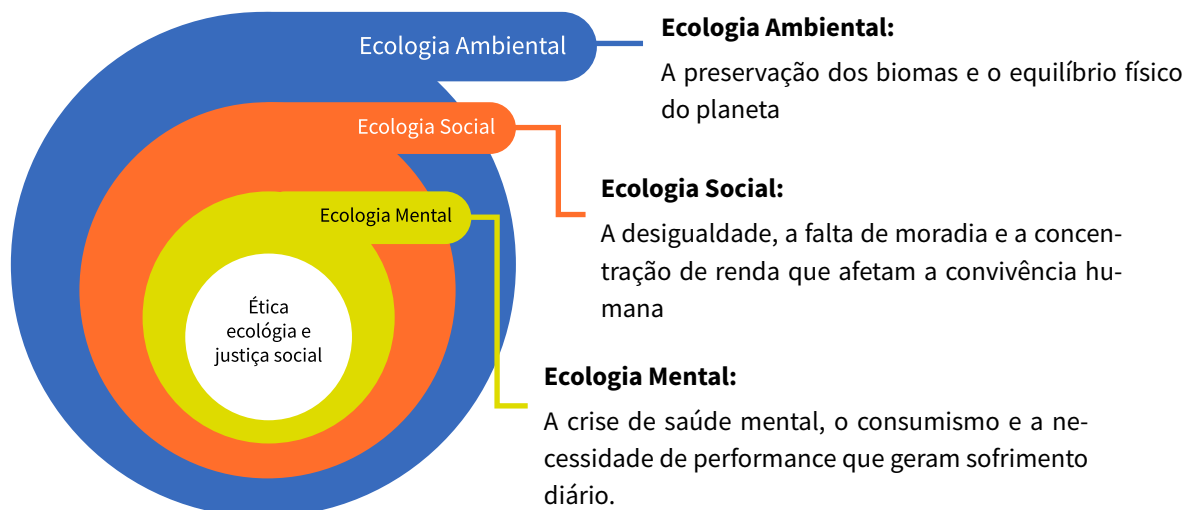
Ecologia Ambiental

Ecologia Social

Ecologia Mental

Ética ecológia e justiça social

**Ecologia Ambiental:**

A preservação dos biomas e o equilíbrio físico do planeta

**Ecologia Social:**

A desigualdade, a falta de moradia e a concentração de renda que afetam a convivência humana

**Ecologia Mental:**

A crise de saúde mental, o consumismo e a necessidade de performance que geram sofrimento diário.